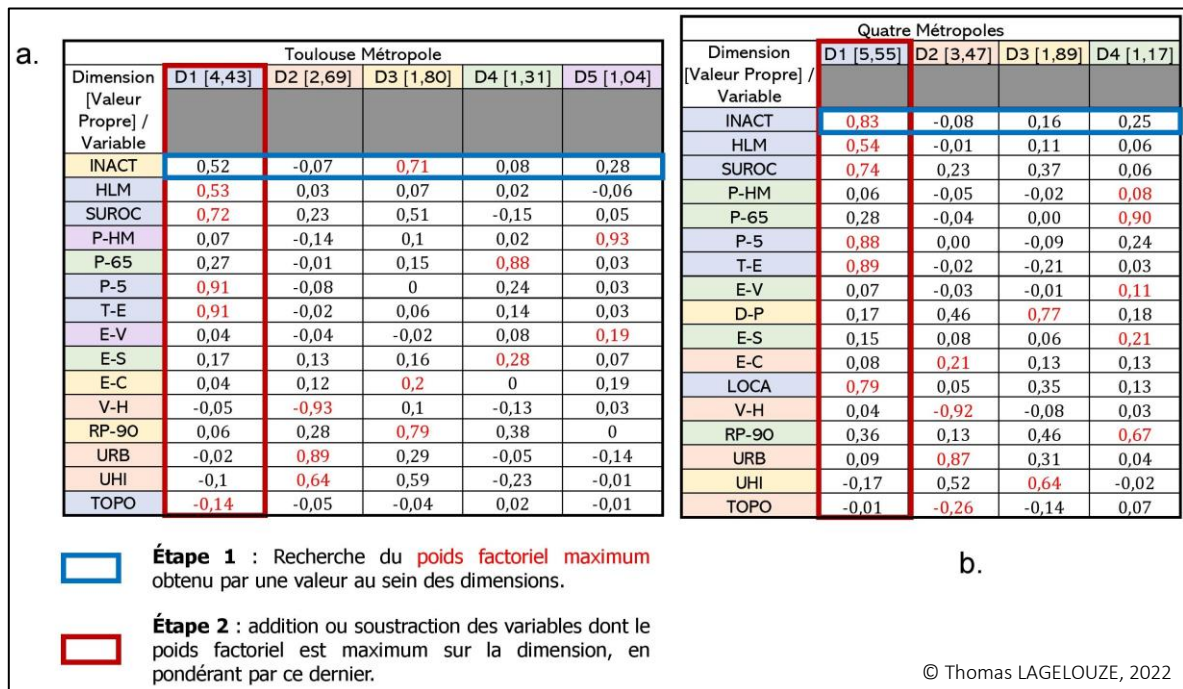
a.

| Toulouse Métropole | | | | | |
|---|---|---|---|---|---|
| Dimension [Valeur Propre] / Variable | D1 [4,43] | D2 [2,69] | D3 [1,80] | D4 [1,31] | D5 [1,04] |
| INACT | 0,52 | -0,07 | 0,71 | 0,08 | 0,28 |
| HLM | 0,53 | 0,03 | 0,07 | 0,02 | -0,06 |
| SUROC | 0,72 | 0,23 | 0,51 | -0,15 | 0,05 |
| P-HM | 0,07 | -0,14 | 0,1 | 0,02 | 0,93 |
| P-65 | 0,27 | -0,01 | 0,15 | 0,88 | 0,03 |
| P-5 | 0,91 | -0,08 | 0 | 0,24 | 0,03 |
| T-E | 0,91 | -0,02 | 0,06 | 0,14 | 0,03 |
| E-V | 0,04 | -0,04 | -0,02 | 0,08 | 0,19 |
| E-S | 0,17 | 0,13 | 0,16 | 0,28 | 0,07 |
| E-C | 0,04 | 0,12 | 0,2 | 0 | 0,19 |
| V-H | -0,05 | -0,93 | 0,1 | -0,13 | 0,03 |
| RP-90 | 0,06 | 0,28 | 0,79 | 0,38 | 0 |
| URB | -0,02 | 0,89 | 0,29 | -0,05 | -0,14 |
| UHI | -0,1 | 0,64 | 0,59 | -0,23 | -0,01 |
| TOPO | -0,14 | -0,05 | -0,04 | 0,02 | -0,01 |

| Quatre Métropoles | | | | |
|---|---|---|---|---|
| Dimension [Valeur Propre] / Variable | D1 [5,55] | D2 [3,47] | D3 [1,89] | D4 [1,17] |
| INACT | 0,83 | -0,08 | 0,16 | 0,25 |
| HLM | 0,54 | -0,01 | 0,11 | 0,06 |
| SUROC | 0,74 | 0,23 | 0,37 | 0,06 |
| P-HM | 0,06 | -0,05 | -0,02 | 0,08 |
| P-65 | 0,28 | -0,04 | 0,00 | 0,90 |
| P-5 | 0,88 | 0,00 | -0,09 | 0,24 |
| T-E | 0,89 | -0,02 | -0,21 | 0,03 |
| E-V | 0,07 | -0,03 | -0,01 | 0,11 |
| D-P | 0,17 | 0,46 | 0,77 | 0,18 |
| E-S | 0,15 | 0,08 | 0,06 | 0,21 |
| E-C | 0,08 | 0,21 | 0,13 | 0,13 |
| LOCA | 0,79 | 0,05 | 0,35 | 0,13 |
| V-H | 0,04 | -0,92 | -0,08 | 0,03 |
| RP-90 | 0,36 | 0,13 | 0,46 | 0,67 |
| URB | 0,09 | 0,87 | 0,31 | 0,04 |
| UHI | -0,17 | 0,52 | 0,64 | -0,02 |
| TOPO | -0,01 | -0,26 | -0,14 | 0,07 |

Étape 1 : Recherche du poids factoriel maximum obtenu par une valeur au sein des dimensions.

Étape 2 : addition ou soustraction des variables dont le poids factoriel est maximum sur la dimension, en pondérant par ce dernier.

b.

© Thomas LAGELOUZE, 2022